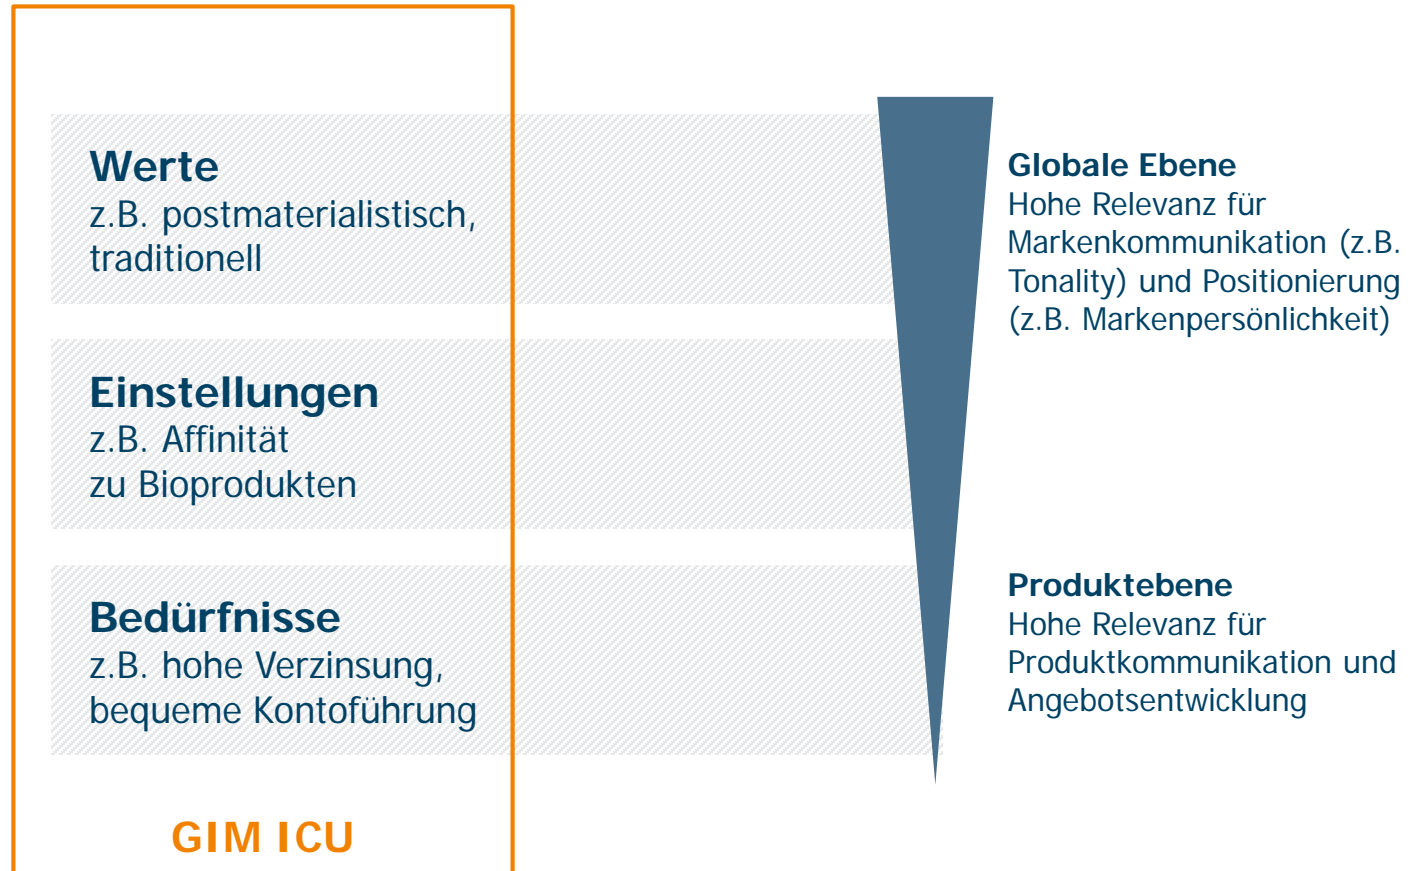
Werte
z.B. postmaterialistisch, traditionell

Einstellungen
z.B. Affinität zu Bioprodukten

Bedürfnisse
z.B. hohe Verzinsung, bequeme Kontoführung

GIM ICU

Globale Ebene
Hohe Relevanz für Markenkommunikation (z.B. Tonality) und Positionierung (z.B. Markenpersönlichkeit)

Produktebene
Hohe Relevanz für Produktkommunikation und Angebotsentwicklung